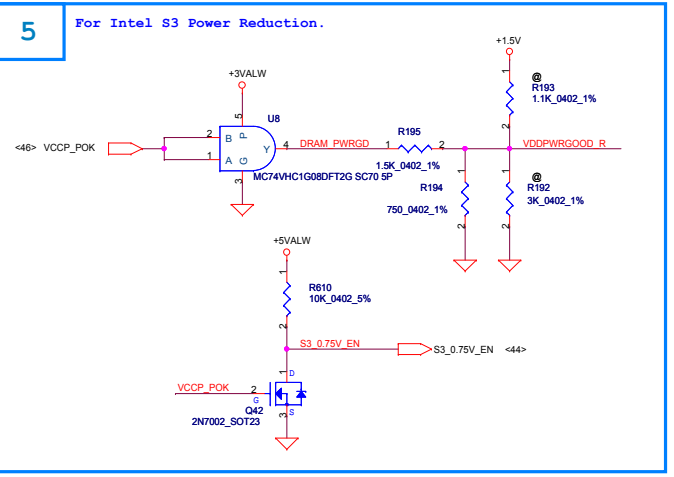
5

For Intel S3 Power Reduction.

+3VALW

+1.5V

U8

5

P

B

2

A

1

G

3

Y

4

<46> VCCP_POK

DRAM_PWRGD

R195

1

2

1.5K_0402_1%

MC74VHC1G08DFT2G SC70 5P

@

R193

1.1K_0402_1%

1

2

VDDPWRGOOD_R

R194

750_0402_1%

1

2

@

R192

3K_0402_1%

1

2

+5VALW

1

R610

10K_0402_5%

2

S3_0.75V_EN

S3_0.75V_EN <44>

D

VCCP_POK

2

G

Q42

2N7002_SOT23

3

S